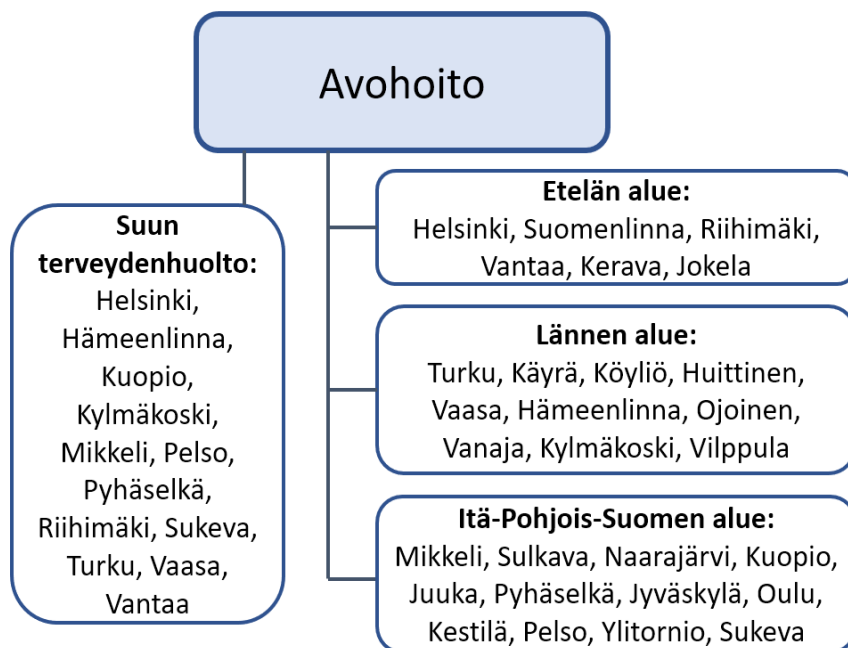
Avohoito

Suun terveydenhuolto:
Helsinki, Hämeenlinna, Kuopio, Kylmäkoski, Mikkeli, Pelso, Pyhäselkä, Riihimäki, Sukeva, Turku, Vaasa, Vantaa

Etelän alue:
Helsinki, Suomenlinna, Riihimäki, Vantaa, Kerava, Jokela

Lännen alue:
Turku, Käyrä, Köyliö, Huittinen, Vaasa, Hämeenlinna, Ojoinen, Vanaja, Kylmäkoski, Vilppula

Itä-Pohjois-Suomen alue:
Mikkeli, Sulkava, Naarajärvi, Kuopio, Juuka, Pyhäselkä, Jyväskylä, Oulu, Kestilä, Pelso, Ylitornio, Sukeva